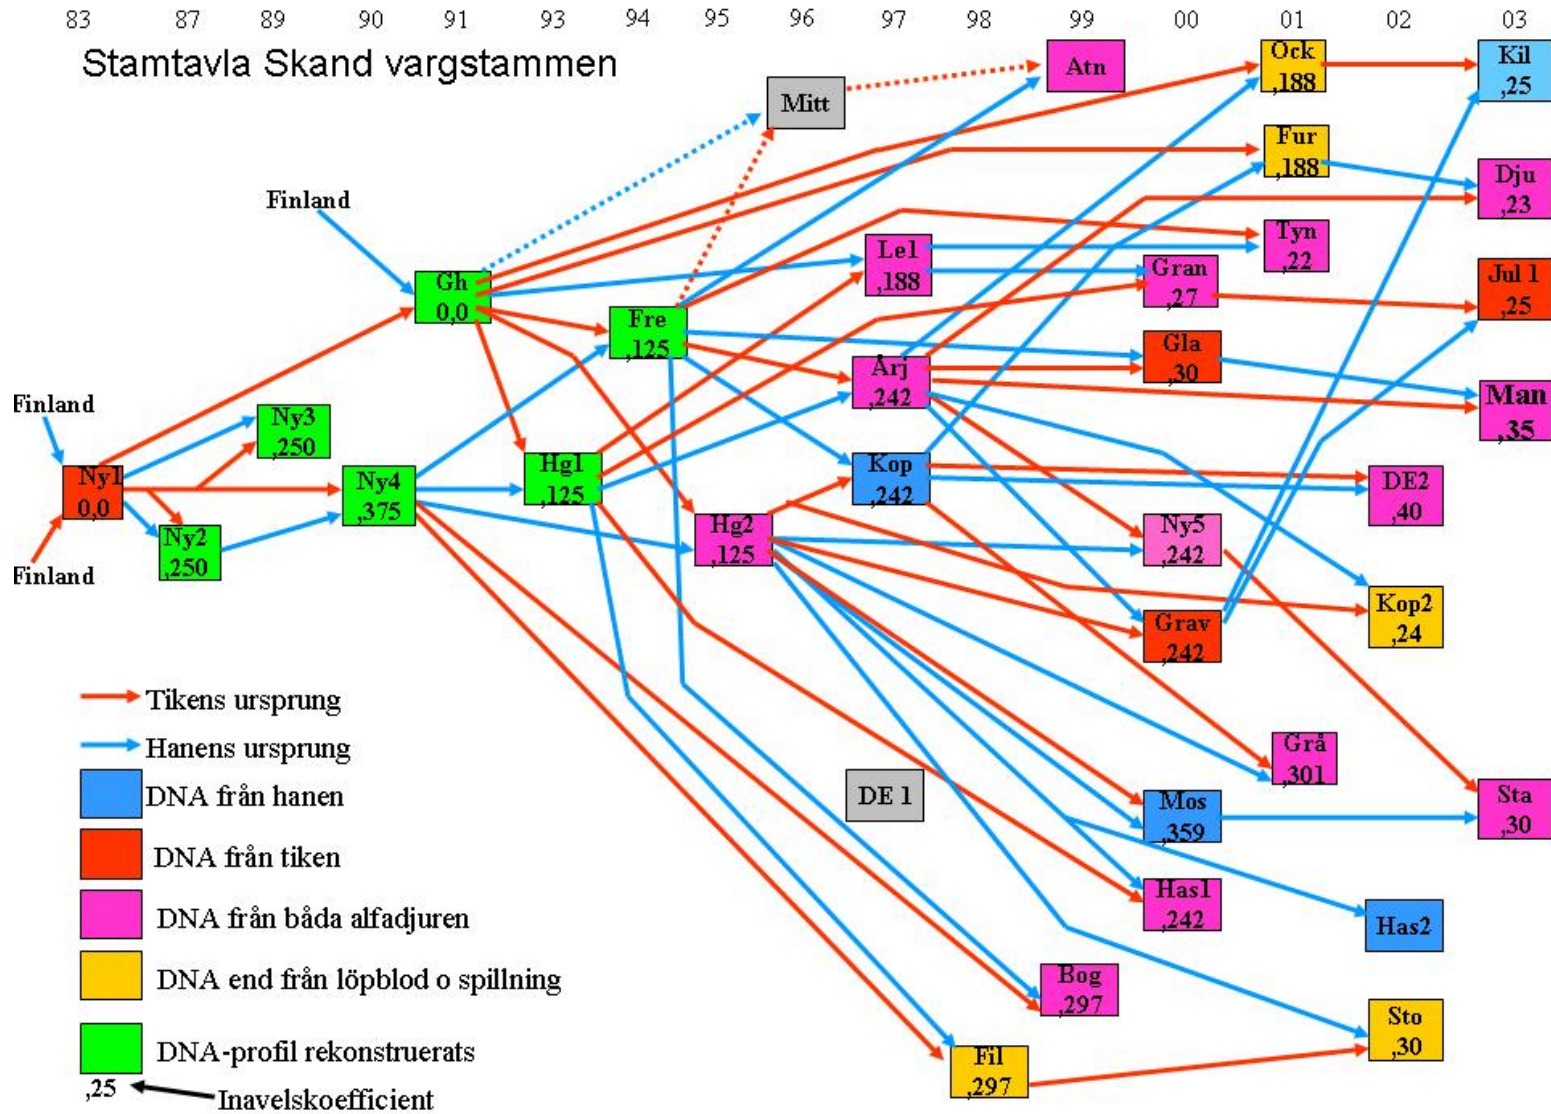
83 87 89 90 91 93 94 95 96 97 98 99 00 01 02 03

Stamtavla Skand vargstammen

Finland

Finland

Finland

Ny1 0,0

Ny3 ,250

Ny2 ,250

Ny4 ,375

Gh 0,0

Hg1 ,125

Fre ,125

Hg2 ,125

Mitt

Atn

Le1 ,188

Årj ,242

Kop ,242

Gran ,27

Gla ,30

Ny5 ,242

Grav ,242

Ock ,188

Fur ,188

Tyn ,22

DE2 ,40

Kop2 ,24

Kil ,25

Dju ,23

Jul 1 ,25

Man ,35

Grå ,301

Mos ,359

Has1 ,242

Has2

Sta ,30

Bog ,297

Fil ,297

Sto ,30

DE 1

Tikens ursprung

Hanens ursprung

DNA från hanen

DNA från tiken

DNA från båda alfadjuren

DNA end från löpblod o spillning

DNA-profil rekonstruerats

,25 Inavelskoefficient